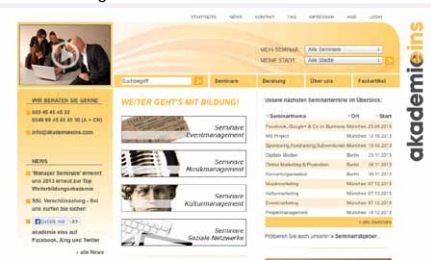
STARTSEITE NEWS KONTAKT FAQ IMPRESSUM AGB LOGIN

akademie eins

MEIN SEMINAR: Alle Seminare
MEINE STADT: Alle Städte

Suchbegriff

Seminare Beratung Über uns Fachartikel

WIR BERATEN SIE GERNE

089 46 45 45 22
0049 89 45 45 45 10 (A + CH)
info@akademieeins.com

NEWS

"Manager Seminare" erneut von 2013 erneut zur Top Weiterbildungsanbieter

SSL Verschlüsselung - Bei uns surfen Sie sicher!

akademie eins auf Facebook, Xing und Twitter

» alle News

WEITER GEHT'S MIT BILDUNG!

Seminare Eventmanagement

Seminare Musikmanagement

Seminare Kulturmanagement

Seminare Soziale Netzwerke

Unsere nächsten Seminartermine im Überblick:

| Seminarthema | Ort | Start |
|---|---|---|
| Facebook, Google+ & Co im Business | München | 25.09.2013 |
| MS Project | München | 17.09.2013 |
| Sponsoring, Fundraising, Subventionen | München | 19.10.2013 |
| Digitale Medien | Berlin | 21.09.2013 |
| Online Marketing & Promotion | Berlin | 04.11.2013 |
| Konzertorganisation | Berlin | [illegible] |
| Musikmarketing | München | 07.10.2013 |
| Kulturmarketing | München | 07.10.2013 |
| Eventmarketing | München | 07.10.2013 |
| Projektmanagement | München | 16.12.2013 |

» alle Seminare

Probieren Sie doch unseren » Seminarratgeber.